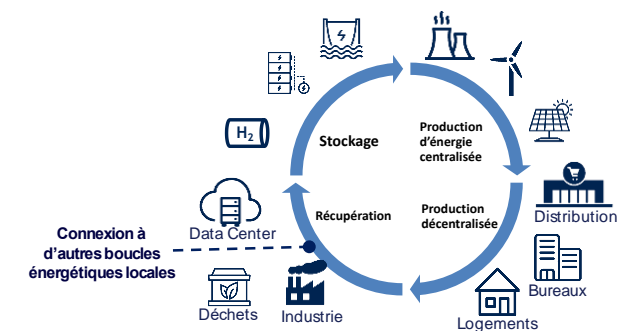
$H_2$

Stockage

Production d'énergie centralisée

Récupération

Production décentralisée

Distribution

Bureaux

Logements

Industrie

Déchets

Data Center

Connexion à d'autres boucles énergétiques locales